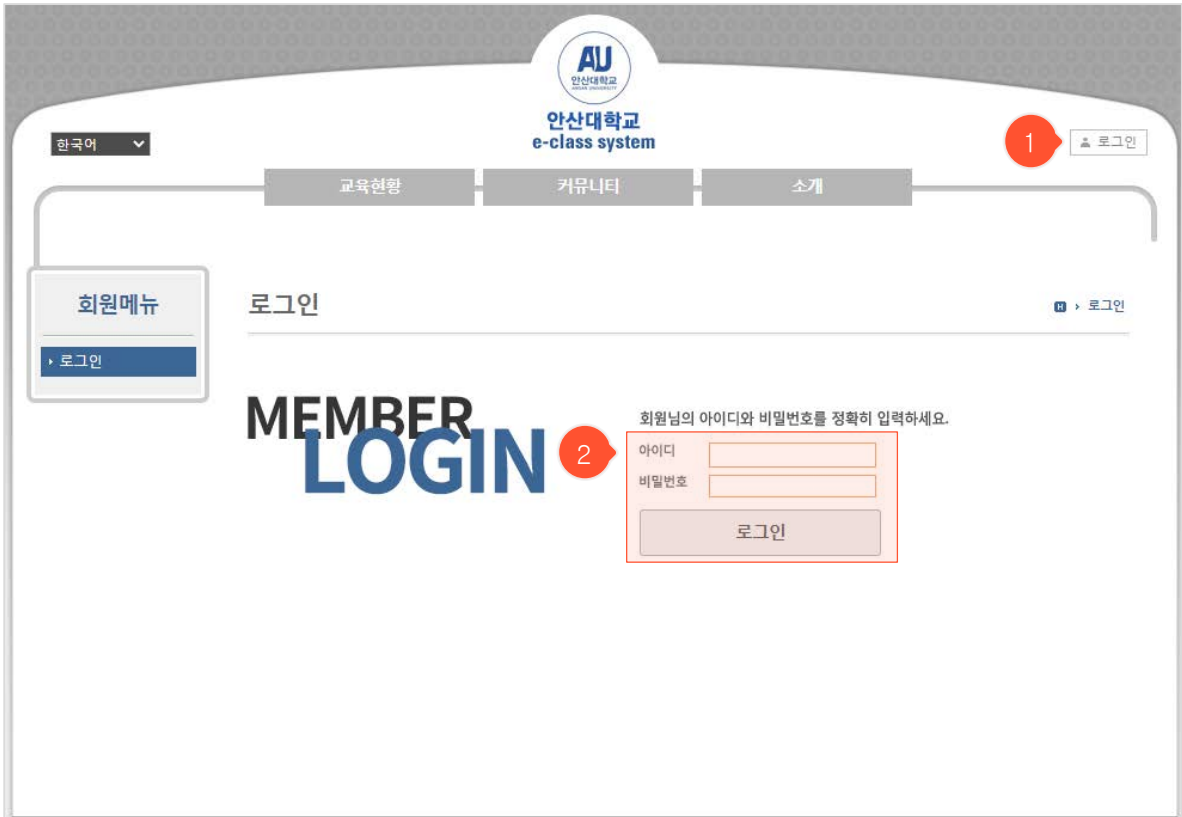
AU
안산대학교
ANSAN UNIVERSITY

안산대학교
e-class system

한국어

1

로그인

교육현황 커뮤니티 소개

회원메뉴

로그인

로그인

H › 로그인

MEMBER
LOGIN

2

회원님의 아이디와 비밀번호를 정확히 입력하세요.

아이디

비밀번호

로그인